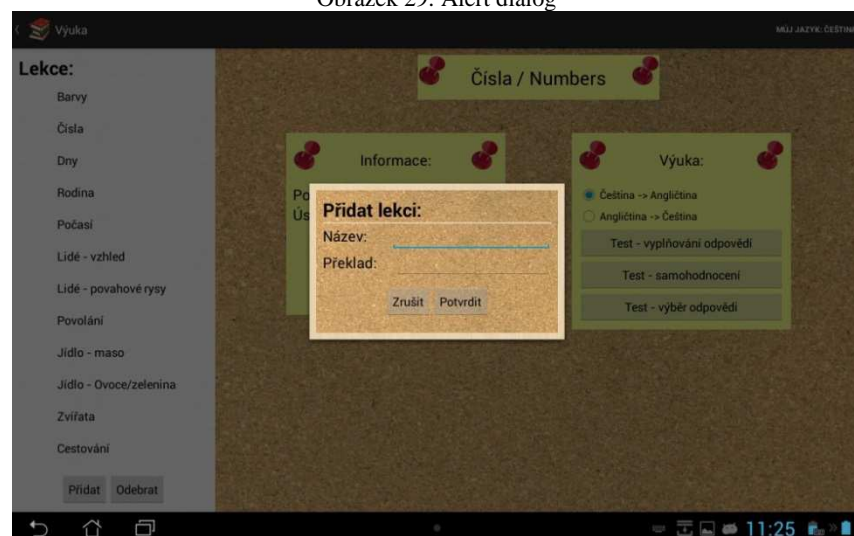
Obrázek 29: Alert dialog

Výuka

MŮJ JAZYK: ČEŠTINA

Lekce:

Barvy

Čísla

Dny

Rodina

Počasí

Lidé - vzhled

Lidé - povahové rysy

Povolání

Jídlo - maso

Jídlo - Ovoce/zelenina

Zvířata

Cestování

Přidat Odebrat

Čísla / Numbers

Informace:

Po
Ús

Výuka:

Čeština -> Angličtina

Angličtina -> Čeština

Test - vyplňování odpovědí

Test - samohodnocení

Test - výběr odpovědi

Přidat lekci:

Název:

Překlad:

Zrušit Potvrdit

11:25